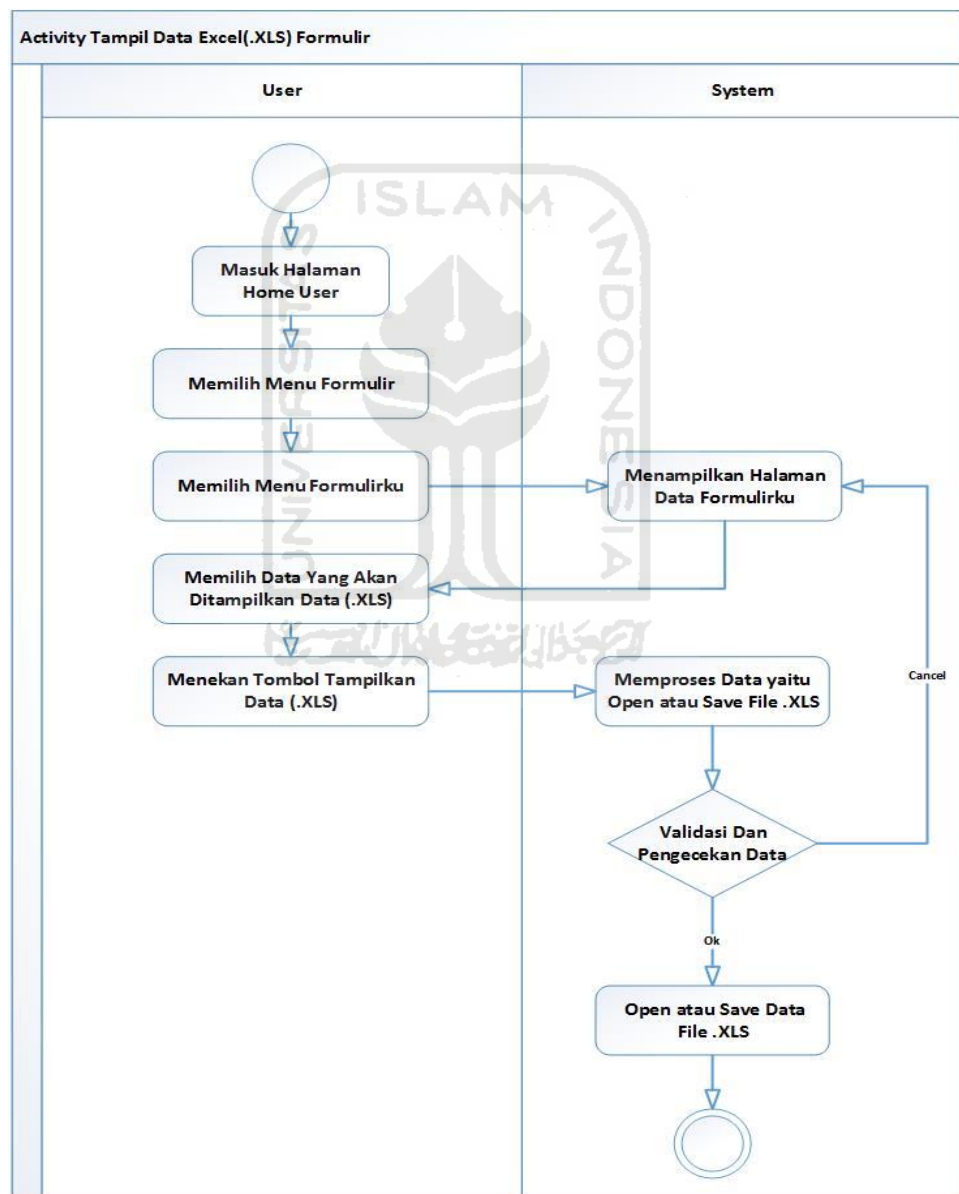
Activity Tampil Data Excel(.XLS) Formulir

User

System

ISLAM

INDONESIA

UNIVERSITAS

Masuk Halaman Home User

Memilih Menu Formulir

Memilih Menu Formulirku

Menampilkan Halaman Data Formulirku

Memilih Data Yang Akan Ditampilkan Data (.XLS)

Menekan Tombol Tampilkan Data (.XLS)

Memproses Data yaitu Open atau Save File .XLS

Cancel

Validasi Dan Pengecekan Data

Ok

Open atau Save Data File .XLS